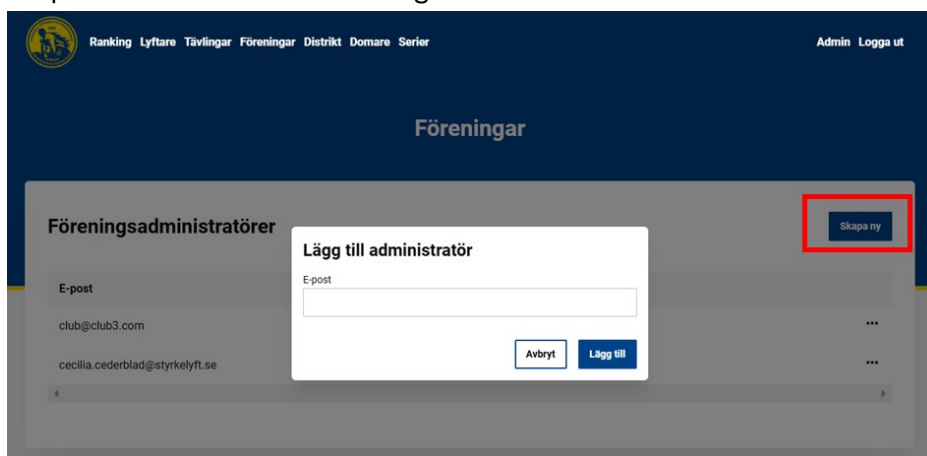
Ranking Lyftare Tävlingar Föreningar Distrikt Domare Serier

Admin Logga ut

Föreningar

Föreningsadministratörer

Skapa ny

E-post

club@club3.com

cecilia.cederblad@styrkelyft.se

Lägg till administratör

E-post

Avbryt

Lägg till